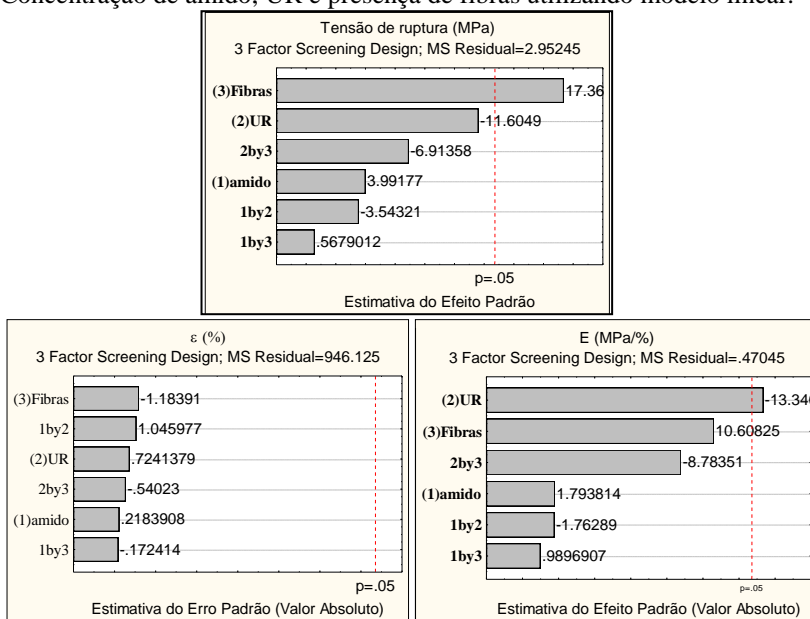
Concentração de amido, UR e presença de fibras utilizando modelo linear.

Tensão de ruptura (MPa)
3 Factor Screening Design; MS Residual=2.95245

(3)Fibras 17.36
(2)UR -11.6049
2by3 -6.91358
(1)amido 3.99177
1by2 -3.54321
1by3 .5679012

p=.05
Estimativa do Efeito Padrão

ε (%)
3 Factor Screening Design; MS Residual=946.125

(3)Fibras -1.18391
1by2 1.045977
(2)UR .7241379
2by3 -.54023
(1)amido .2183908
1by3 -.172414

p=.05
Estimativa do Erro Padrão (Valor Absoluto)

E (MPa/%)
3 Factor Screening Design; MS Residual=.47045

(2)UR -13.34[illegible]
(3)Fibras 10.60825
2by3 -8.78351
(1)amido 1.793814
1by2 -1.76289
1by3 .9896907

p=.05
Estimativa do Efeito Padrão (Valor Absoluto)